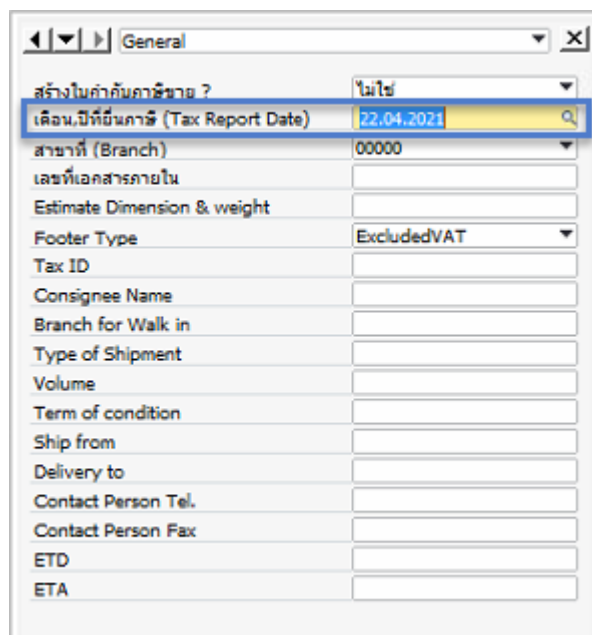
General

| | |
|---|---|
| สร้างในกำกับภาษีขาย ? | ไม่ใช่ |
| เดือน,ปีที่ยื่นภาษี (Tax Report Date) | 22.04.2021 |
| สาขาที่ (Branch) | 00000 |
| เลขที่เอกสารภายใน | |
| Estimate Dimension & weight | |
| Footer Type | ExcludedVAT |
| Tax ID | |
| Consignee Name | |
| Branch for Walk in | |
| Type of Shipment | |
| Volume | |
| Term of condition | |
| Ship from | |
| Delivery to | |
| Contact Person Tel. | |
| Contact Person Fax | |
| ETD | |
| ETA | |